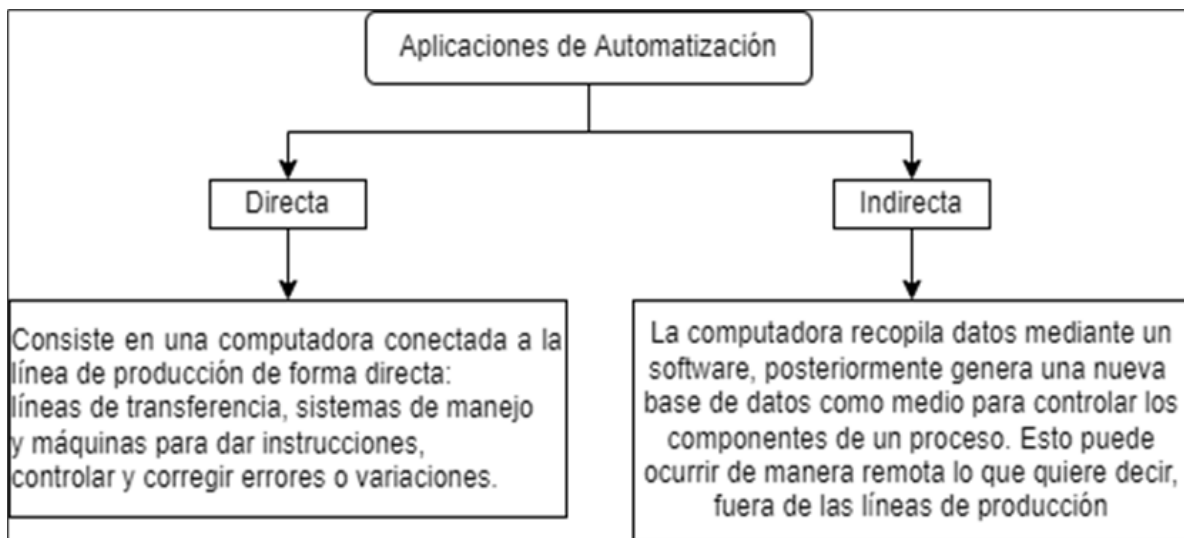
Aplicaciones de Automatización

Directa

Indirecta

Consiste en una computadora conectada a la línea de producción de forma directa: líneas de transferencia, sistemas de manejo y máquinas para dar instrucciones, controlar y corregir errores o variaciones.

La computadora recopila datos mediante un software, posteriormente genera una nueva base de datos como medio para controlar los componentes de un proceso. Esto puede ocurrir de manera remota lo que quiere decir, fuera de las líneas de producción